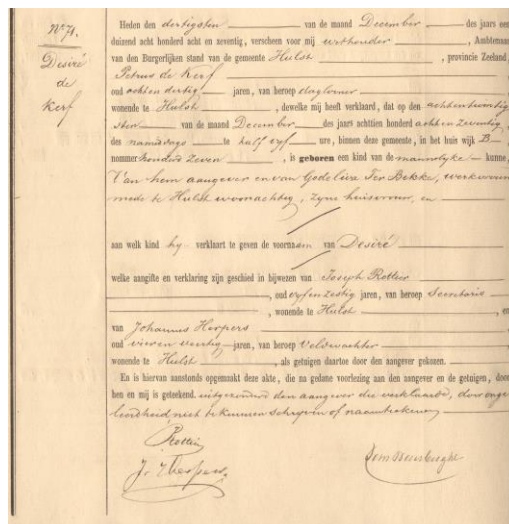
N°71.
Desiré de Kerf

Heden den dertigsten van de maand December des jaars een duizend acht honderd acht en zeventig, verscheen voor mij wethouder, Ambtenaar van den Burgerlijken stand van de gemeente Hulst, provincie Zeeland,
Petrus de Kerf
oud achten dertig jaren, van beroep sleglooner
wonende te Hulst, dewelke mij heeft verklaard, dat op den achtentwintig sten van de maand December des jaars achttien honderd achten zeventig, des namiddags te half zes ure, binnen deze gemeente, in het huis wijk B nommer honderd zeven, is geboren een kind van de mannelyke kunne, van hem aangever en van Godeliva Ter Dekke, werkvrouw mede te Hulst woonachtig, zyne huisvrouw, en

aan welk kind hy verklaart te geven de voornaam van Desiré

welke aangifte en verklaring zijn geschied in bijwezen van Joseph Rottier oud erfen zestig jaren, van beroep Secretaris wonende te Hulst, en
van Johannus Herpers
oud vieren veertig jaren, van beroep Veldwachter
wonende te Hulst, als getuigen daartoe door den aangever gekozen.
En is hiervan aanstonds opgemaakt deze akte, die na gedane voorlezing aan den aangever en de getuigen, door hen en mij is geteekend, uitgezonderd den aangever die verklaarde, door ongeletterdheid niet te kunnen schryven of naamteekenen

Rottier
Jo. Herpers
Somsneesbrugghe